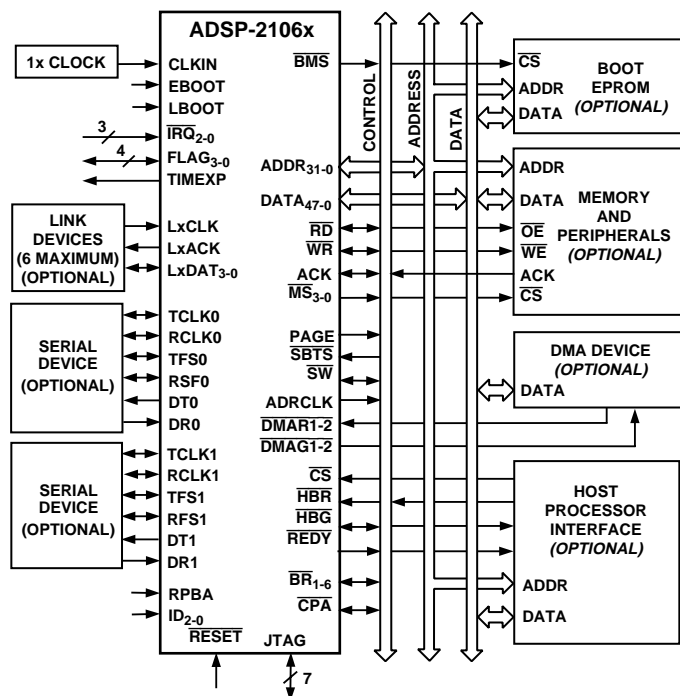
ADSP-2106x

1x CLOCK

CLKIN
EBOOT
LBOOT
3
$\overline{IRQ}_{2-0}$
4
$FLAG_{3-0}$
TIMEXP

LINK DEVICES (6 MAXIMUM) (OPTIONAL)

LxCLK
LxACK
$LxDAT_{3-0}$

SERIAL DEVICE (OPTIONAL)

TCLK0
RCLK0
TFS0
RSF0
DT0
DR0

SERIAL DEVICE (OPTIONAL)

TCLK1
RCLK1
TFS1
RFS1
DT1
DR1

RPBA
$ID_{2-0}$
$\overline{RESET}$
JTAG
7

$\overline{BMS}$
$ADDR_{31-0}$
$DATA_{47-0}$
$\overline{RD}$
$\overline{WR}$
ACK
$\overline{MS}_{3-0}$
PAGE
$\overline{SBTS}$
$\overline{SW}$
ADRCLK
$\overline{DMAR1-2}$
$\overline{DMAG1-2}$
$\overline{CS}$
$\overline{HBR}$
$\overline{HBG}$
$\overline{REDY}$
$\overline{BR}_{1-6}$
$\overline{CPA}$

CONTROL
ADDRESS
DATA

$\overline{CS}$
ADDR
DATA
BOOT EPROM (OPTIONAL)

ADDR
DATA
$\overline{OE}$
$\overline{WE}$
ACK
$\overline{CS}$
MEMORY AND PERIPHERALS (OPTIONAL)

DMA DEVICE (OPTIONAL)
DATA

HOST PROCESSOR INTERFACE (OPTIONAL)
ADDR
DATA